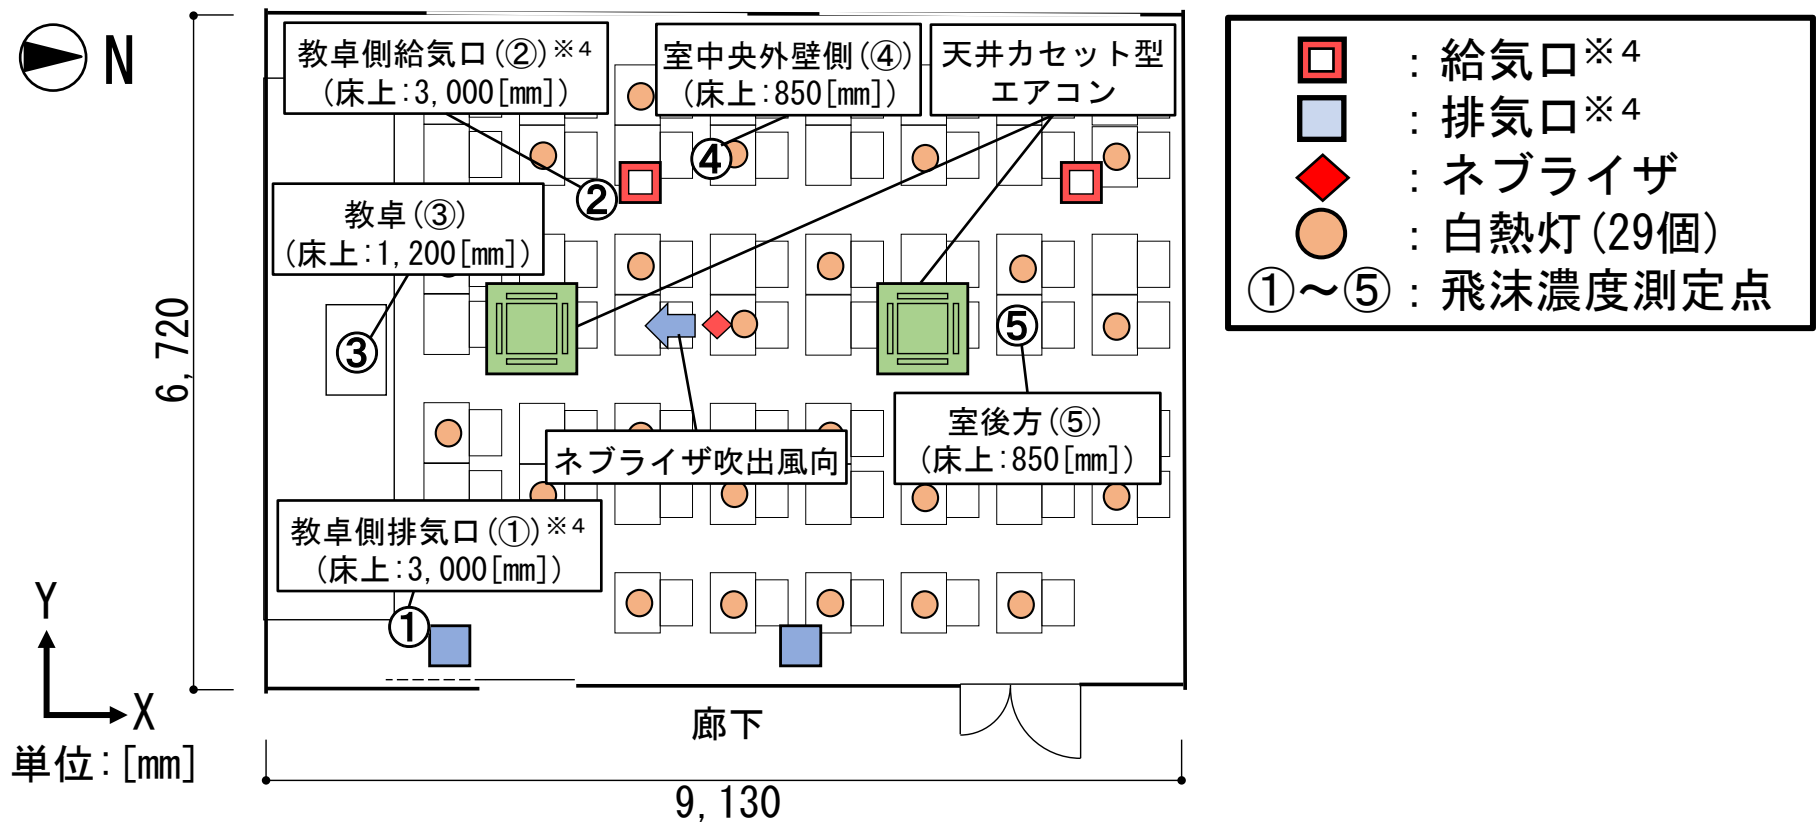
N

教卓側給気口(②)※4
(床上:3,000[mm])

室中央外壁側(④)
(床上:850[mm])

天井カセット型
エアコン

④

②

教卓(③)
(床上:1,200[mm])

③

⑤

室後方(⑤)
(床上:850[mm])

ネブライザ吹出風向

教卓側排気口(①)※4
(床上:3,000[mm])

①

6,720

Y

X

単位:[mm]

廊下

9,130

: 給気口※4
: 排気口※4
: ネブライザ
: 白熱灯(29個)
①〜⑤ : 飛沫濃度測定点